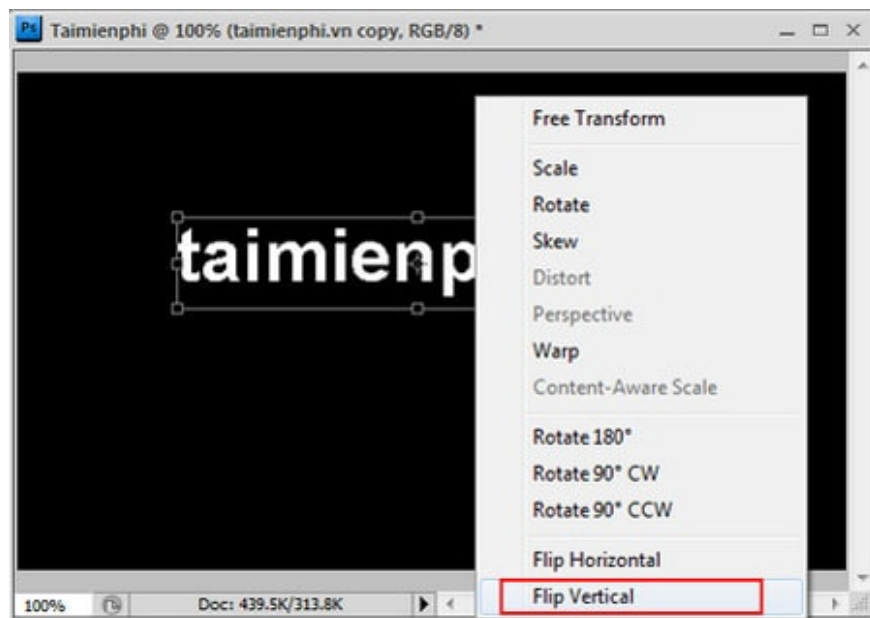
Ps Taimienphi @ 100% (taimienphi.vn copy, RGB/8) *

taimienp

Free Transform

Scale
Rotate
Skew
Distort
Perspective
Warp
Content-Aware Scale

Rotate 180°
Rotate 90° CW
Rotate 90° CCW

Flip Horizontal
Flip Vertical

100%
Doc: 439.5K/313.8K